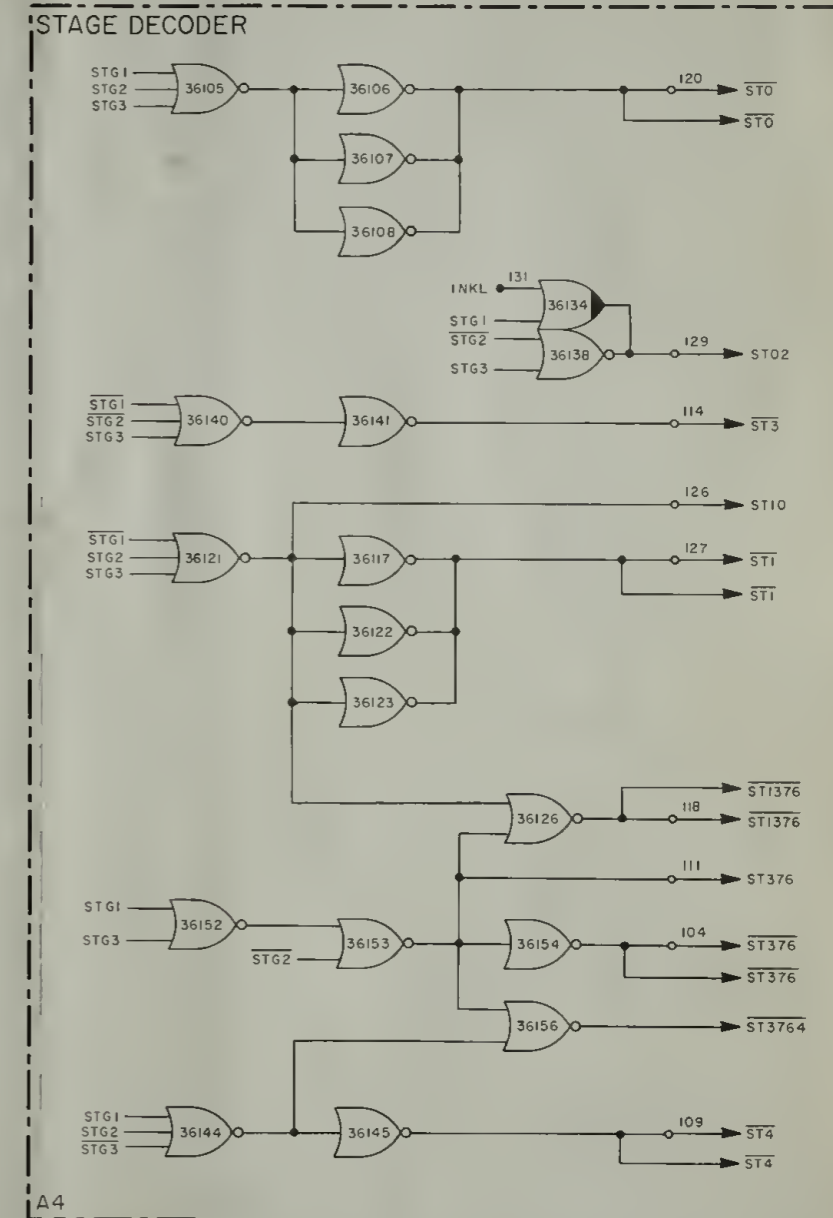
STAGE DECODER

STG1
STG2
STG3
36105
36106
36107
36108
120
$\overline{ST0}$
$\overline{ST0}$

131
INKL
36134
STG1
$\overline{STG2}$
36138
STG3
129
ST02

$\overline{STG1}$
$\overline{STG2}$
STG3
36140
36141
114
$\overline{ST3}$

126
ST10

$\overline{STG1}$
STG2
STG3
36121
36117
36122
36123
127
$\overline{ST1}$
$\overline{ST1}$

36126
$\overline{ST1376}$
118
$\overline{ST1376}$
111
ST376

STG1
STG3
36152
$\overline{STG2}$
36153
36154
104
$\overline{ST376}$
$\overline{ST376}$

36156
$\overline{ST3764}$

STG1
$\overline{STG2}$
$\overline{STG3}$
36144
36145
109
$\overline{ST4}$
$\overline{ST4}$

A4